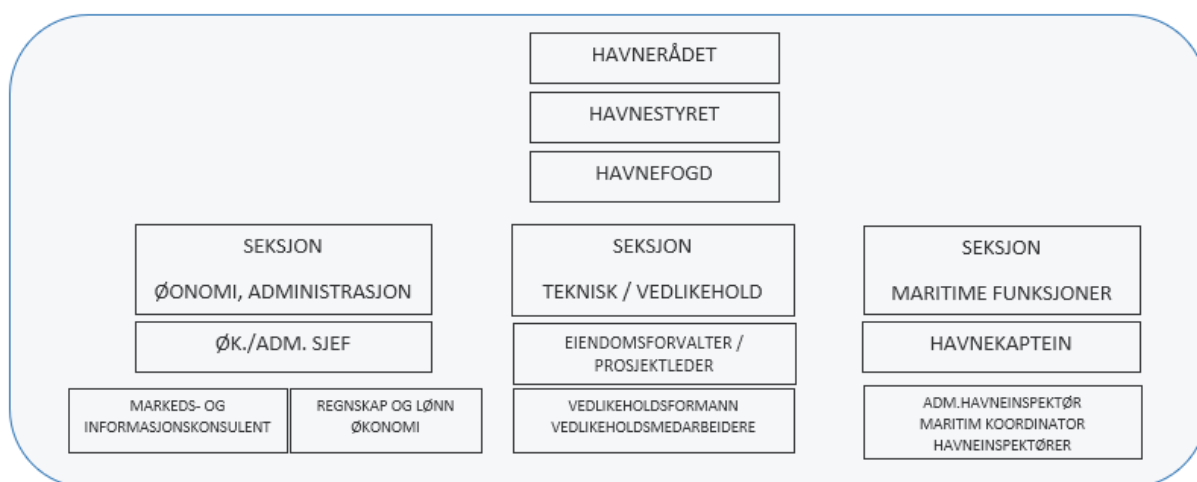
HAVNERÅDET

HAVNESTYRET

HAVNEFOGD

SEKSJON

ØONOMI, ADMINISTRASJON

ØK./ADM. SJEF

MARKEDS- OG INFORMASJONSKONSULENT

REGNSKAP OG LØNN ØKONOMI

SEKSJON

TEKNISK / VEDLIKEHOLD

EIENDOMSFORVALTER / PROSJEKTLEDER

VEDLIKEHOLDSFORMANN VEDLIKEHOLDSMEDARBEIDERE

SEKSJON

MARITIME FUNKSJONER

HAVNEKAPTEIN

ADM.HAVNEINSPEKTØR
MARITIM KOORDINATOR
HAVNEINSPEKTØRER